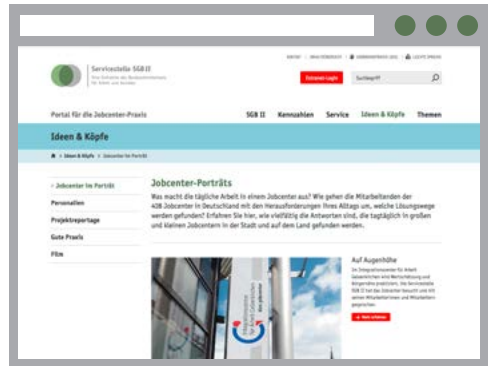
Servicestelle SGB II
Eine Initiative des Bundesministeriums für Arbeit und Soziales

Kontakt | Gebärdensprache | Leichte Sprache

Extranet-Login

Suchbegriff

Portal für die Jobcenter-Praxis

SGB II Kennzahlen Service Ideen & Köpfe Themen

Ideen & Köpfe

Ideen & Köpfe > Jobcenter im Porträt

Jobcenter im Porträt
Personalien
Projektreportage
Gute Praxis
Film

Jobcenter-Porträts

Was macht die tägliche Arbeit in einem Jobcenter aus? Wie gehen die Mitarbeitenden der 408 Jobcenter in Deutschland mit den Herausforderungen ihres Alltags um, welche Lösungswege werden gefunden? Erfahren Sie hier, wie vielfältig die Antworten sind, die tagtäglich in großen und kleinen Jobcentern in der Stadt und auf dem Land gefunden werden.

Auf Augenhöhe

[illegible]

Mehr erfahren